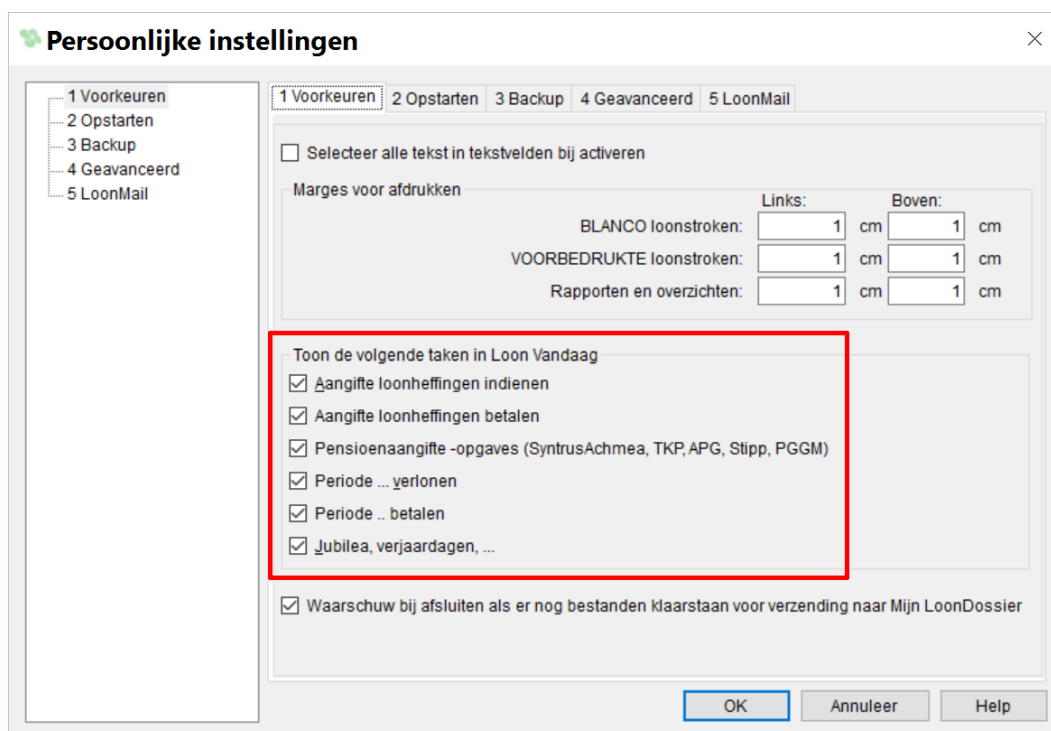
Persoonlijke instellingen

1 Voorkeuren
2 Opstarten
3 Backup
4 Geavanceerd
5 LoonMail

1 Voorkeuren | 2 Opstarten | 3 Backup | 4 Geavanceerd | 5 LoonMail

Selecteer alle tekst in tekstvelden bij activeren

Marges voor afdrukken

| | Links: | | Boven: | |
|---|---|---|---|---|
| BLANCO loonstroken: | 1 | cm | 1 | cm |
| VOORBEDRUKTE loonstroken: | 1 | cm | 1 | cm |
| Rapporten en overzichten: | 1 | cm | 1 | cm |

Toon de volgende taken in Loon Vandaag
Aangifte loonheffingen indienen
Aangifte loonheffingen betalen
Pensioenaangifte -opgaves (SyntrusAchmea, TKP, APG, Stipp, PGGM)
Periode ... verlonen
Periode .. betalen
Jubilea, verjaardagen, ...

Waarschuw bij afsluiten als er nog bestanden klaarstaan voor verzending naar Mijn LoonDossier

OK
Annuleer
Help